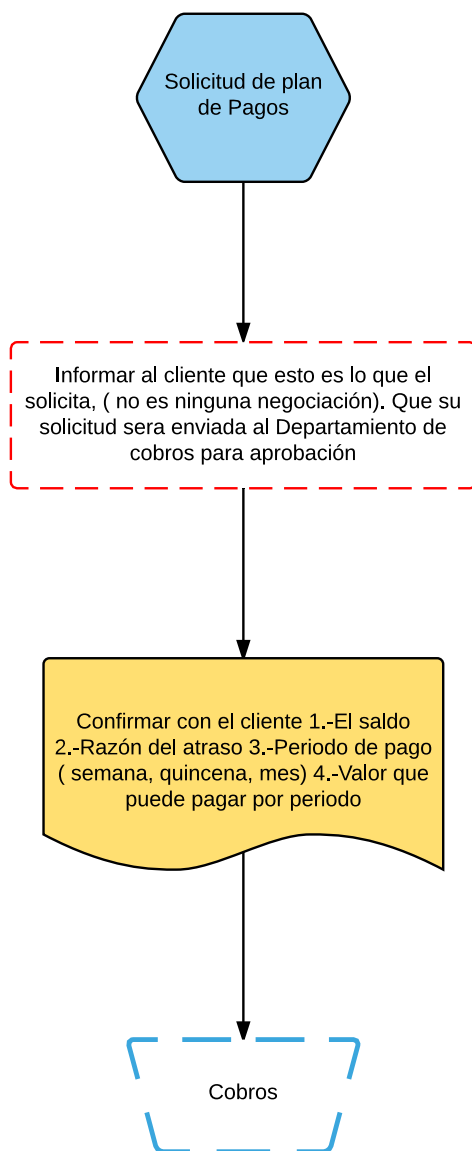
Solicitud de plan de Pagos

Informar al cliente que esto es lo que el solicita, ( no es ninguna negociación). Que su solicitud sera enviada al Departamento de cobros para aprobación

Confirmar con el cliente 1.-El saldo 2.-Razón del atraso 3.-Periodo de pago ( semana, quincena, mes) 4.-Valor que puede pagar por periodo

Cobros